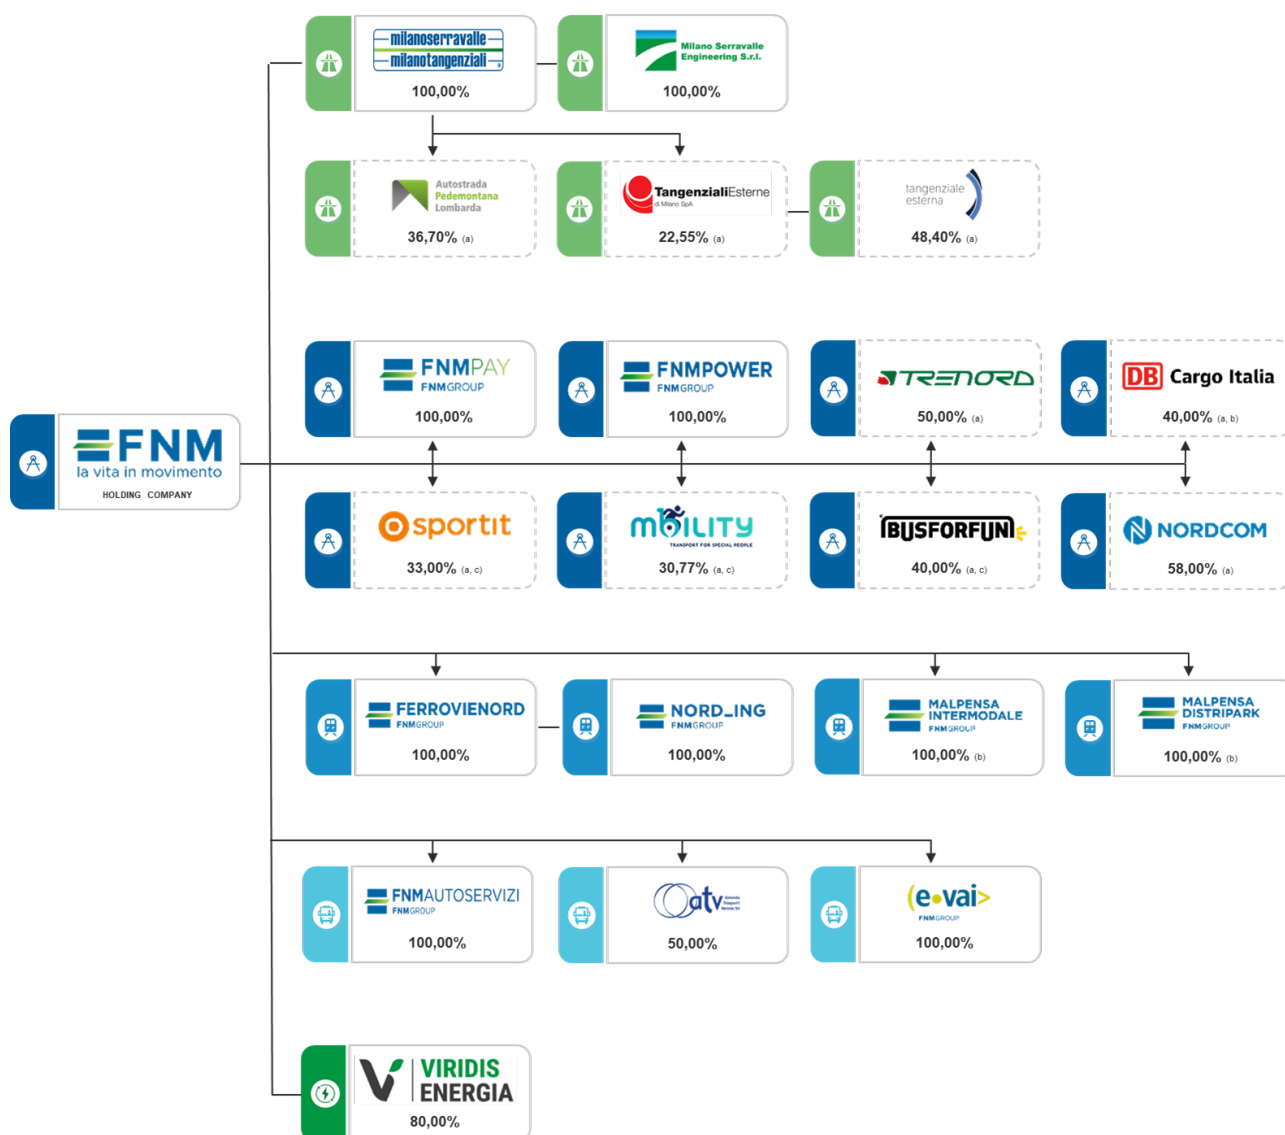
milanoserravalle
milanotangenziali
100,00%

Milano Serravalle Engineering S.r.l.
100,00%

Autostrada Pedemontana Lombarda
36,70% (a)

TangenzialiEsterne di Milano SpA
22,55% (a)

tangenziale esterna
48,40% (a)

FNMPAY FNMGROUP
100,00%

FNMPOWER FNMGROUP
100,00%

TRENORD
50,00% (a)

DB Cargo Italia
40,00% (a, b)

FNM
la vita in movimento
HOLDING COMPANY

sportit
33,00% (a, c)

MOBILITY TRANSPORT FOR SPECIAL PEOPLE
30,77% (a, c)

BUSFORFUN
40,00% (a, c)

NORDCOM
58,00% (a)

FERROVIENORD FNMGROUP
100,00%

NORD_ING FNMGROUP
100,00%

MALPENSA INTERMODALE FNMGROUP
100,00% (b)

MALPENSA DISTRIPARK FNMGROUP
100,00% (b)

FNMAUTOSERVIZI FNMGROUP
100,00%

atv
50,00%

(e•vai> FNMGROUP
100,00%

VIRIDIS ENERGIA
80,00%